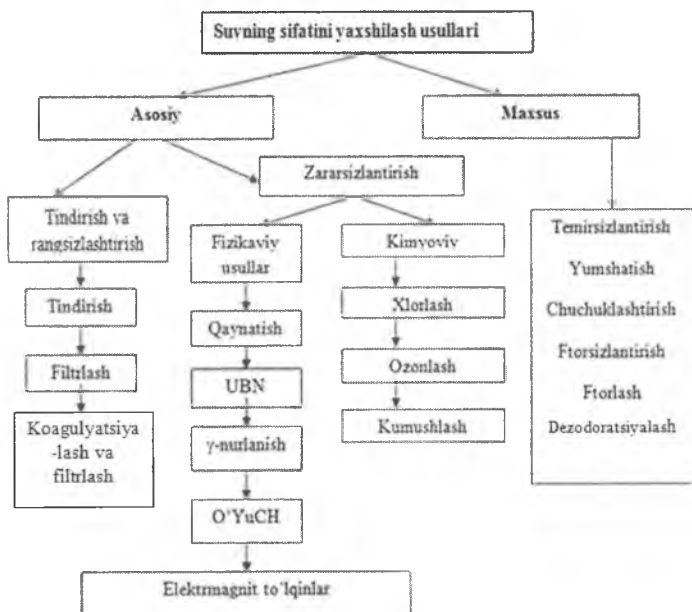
Suvning sifatini yaxshilash usullari

Asosiy

Maxsus

Zararsizlantirish

Tindirish va rangsizlashtirish

Tindirish

Filtrlash

Koagulyatsiya-lash va filtrlash

Fizikaviy usullar

Qaynatish

UBN

γ-nurlanish

O'YuCH

Elektrmagnit to'lqinlar

Kimyoviy

Xlorlash

Ozonlash

Kumushlash

Temirsizlantirish

Yumshatish

Chuchuklashtirish

Ftorsizlantirish

Ftorlash

Dezodoratsiyalash